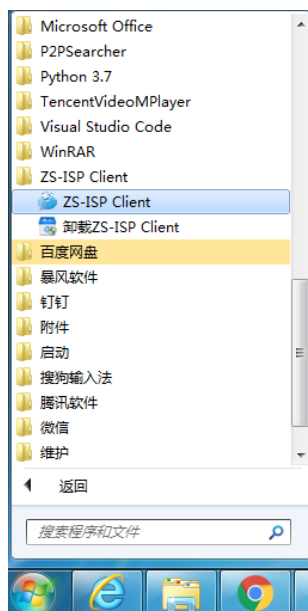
Microsoft Office
P2PSearcher
Python 3.7
TencentVideoMPlayer
Visual Studio Code
WinRAR
ZS-ISP Client
ZS-ISP Client
卸载ZS-ISP Client
百度网盘
暴风软件
钉钉
附件
启动
搜狗输入法
腾讯软件
微信
维护
返回
搜索程序和文件